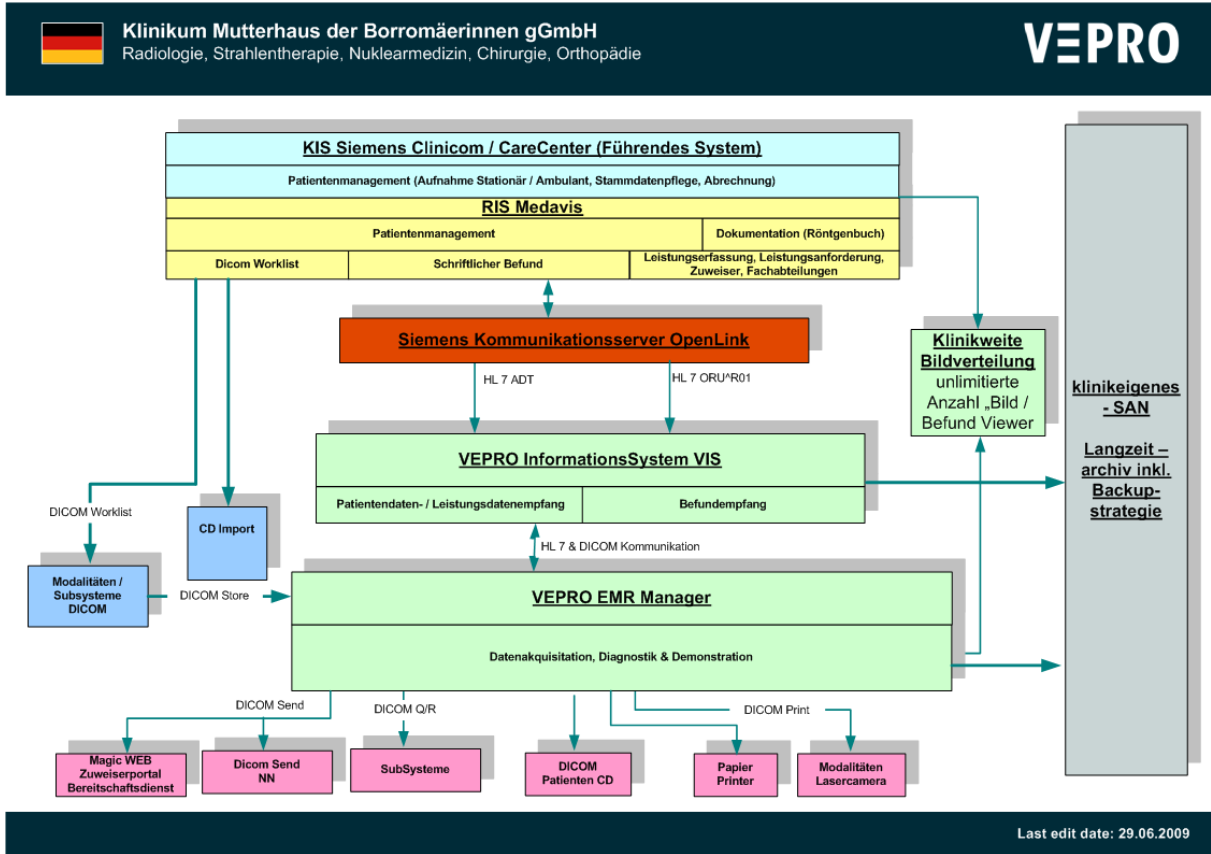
Klinikum Mutterhaus der Borromäerinnen gGmbH
Radiologie, Strahlentherapie, Nuklearmedizin, Chirurgie, Orthopädie

VEPRO

KIS Siemens Clinicom / CareCenter (Führendes System)

Patientenmanagement (Aufnahme Stationär / Ambulant, Stammdatenpflege, Abrechnung)

RIS Medavis

Patientenmanagement

Dokumentation (Röntgenbuch)

Dicom Worklist

Schriftlicher Befund

Leistungserfassung, Leistungsanforderung, Zuweiser, Fachabteilungen

Siemens Kommunikationsserver OpenLink

HL 7 ADT

HL 7 ORU^R01

Klinikweite Bildverteilung
unlimitierte Anzahl „Bild / Befund Viewer

klinikeigenes - SAN

Langzeit – archiv inkl. Backup-strategie

VEPRO InformationsSystem VIS

Patientendaten- / Leistungsdatenempfang

Befundempfang

DICOM Worklist

CD Import

HL 7 & DICOM Kommunikation

Modalitäten / Subsysteme DICOM

DICOM Store

VEPRO EMR Manager

Datenakquisitation, Diagnostik & Demonstration

DICOM Send

DICOM Q/R

DICOM Print

Magic WEB Zuweiserportal Bereitschaftsdienst

Dicom Send NN

SubSysteme

DICOM Patienten CD

Papier Printer

Modalitäten Lasercamera

Last edit date: 29.06.2009